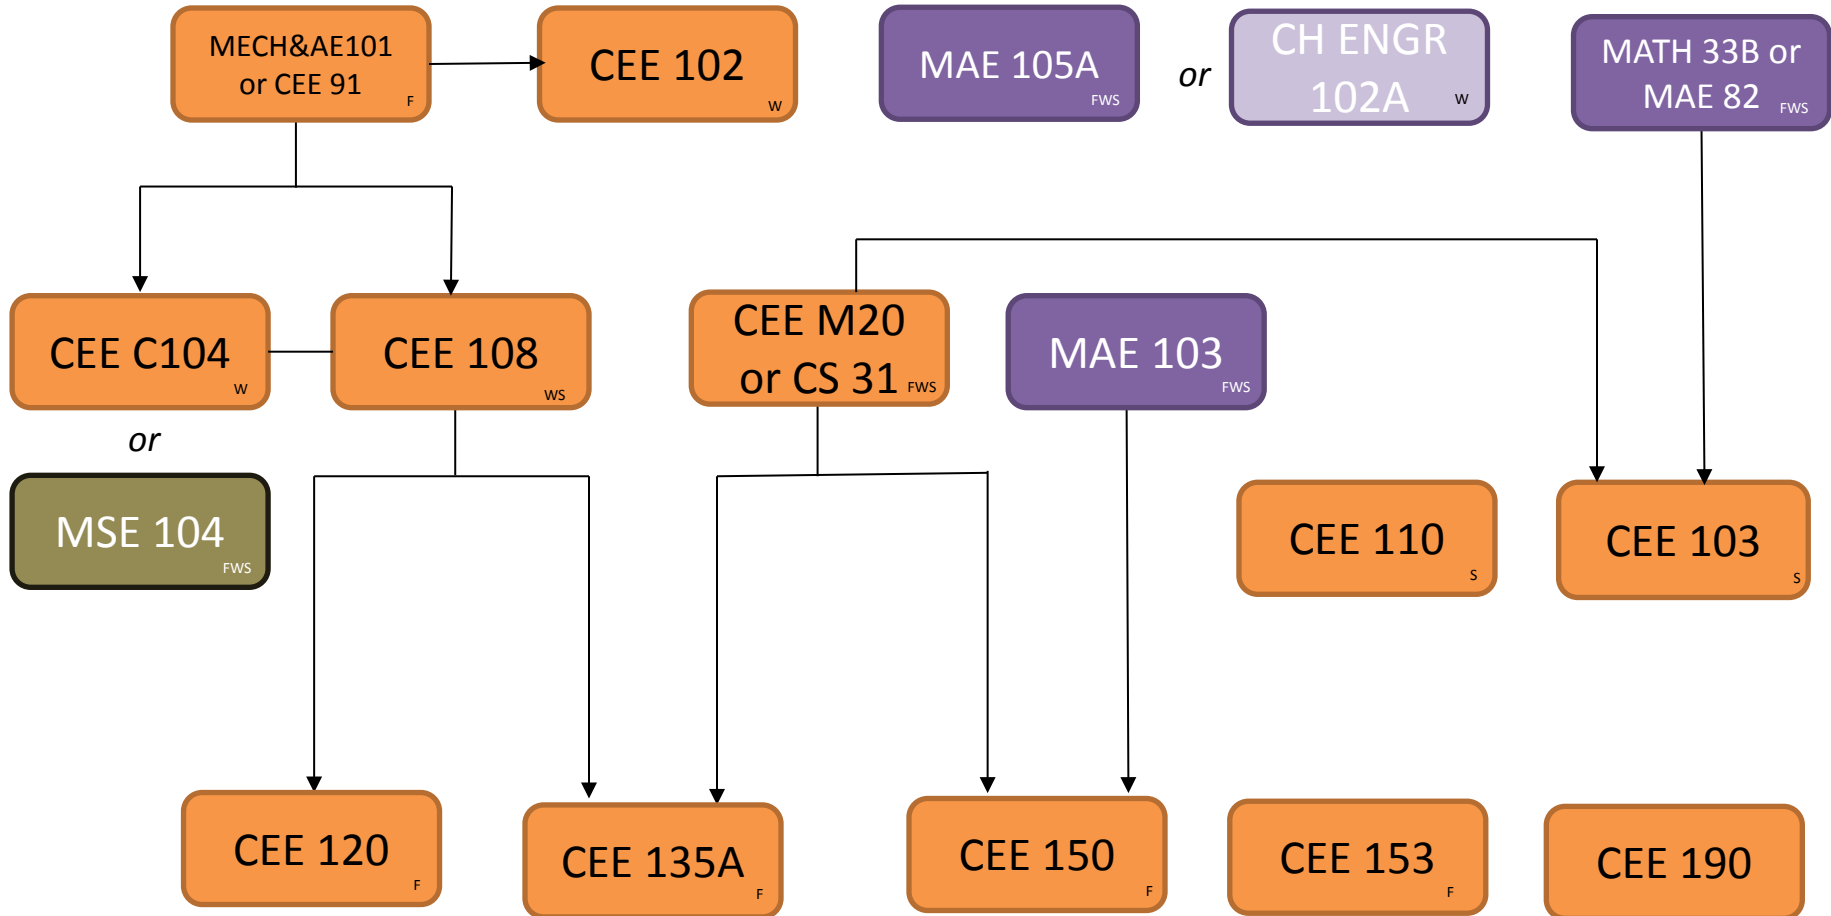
MECH&AE101 or CEE 91 F

CEE 102 W

MAE 105A FWS

or

CH ENGR 102A W

MATH 33B or MAE 82 FWS

CEE C104 W

CEE 108 WS

CEE M20 or CS 31 FWS

MAE 103 FWS

or

MSE 104 FWS

CEE 110 S

CEE 103 S

CEE 120 F

CEE 135A F

CEE 150 F

CEE 153 F

CEE 190